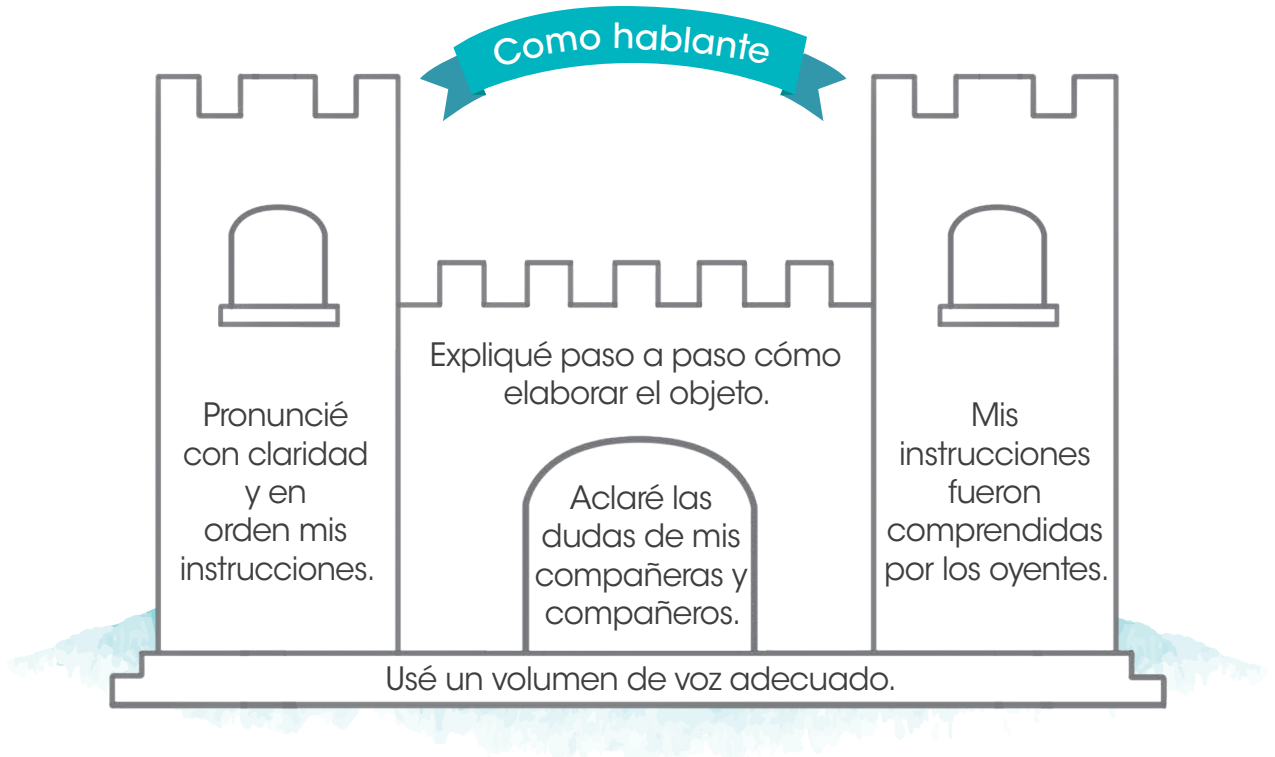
Como hablante

Pronuncié con claridad y en orden mis instrucciones.

Expliqué paso a paso cómo elaborar el objeto.

Aclaré las dudas de mis compañeras y compañeros.

Mis instrucciones fueron comprendidas por los oyentes.

Usé un volumen de voz adecuado.